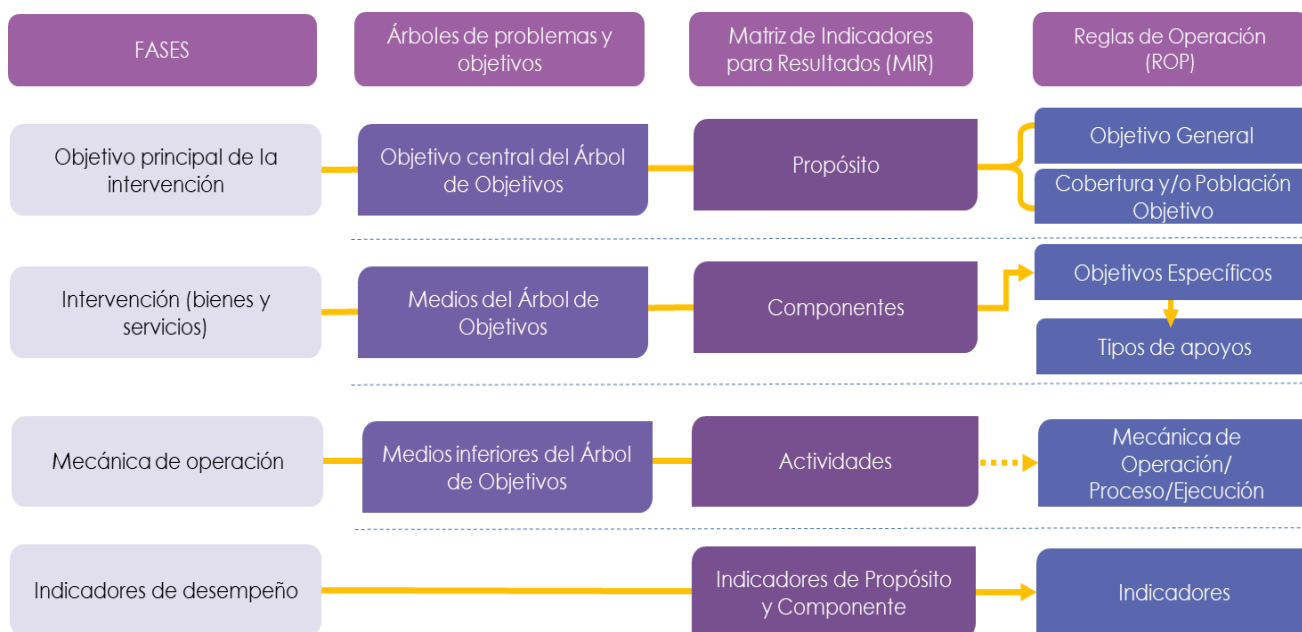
FASES

Árboles de problemas y objetivos

Matriz de Indicadores para Resultados (MIR)

Reglas de Operación (ROP)

Objetivo principal de la intervención

Objetivo central del Árbol de Objetivos

Propósito

Objetivo General

Cobertura y/o Población Objetivo

Intervención (bienes y servicios)

Medios del Árbol de Objetivos

Componentes

Objetivos Específicos

Tipos de apoyos

Mecánica de operación

Medios inferiores del Árbol de Objetivos

Actividades

Mecánica de Operación/ Proceso/Ejecución

Indicadores de desempeño

Indicadores de Propósito y Componente

Indicadores